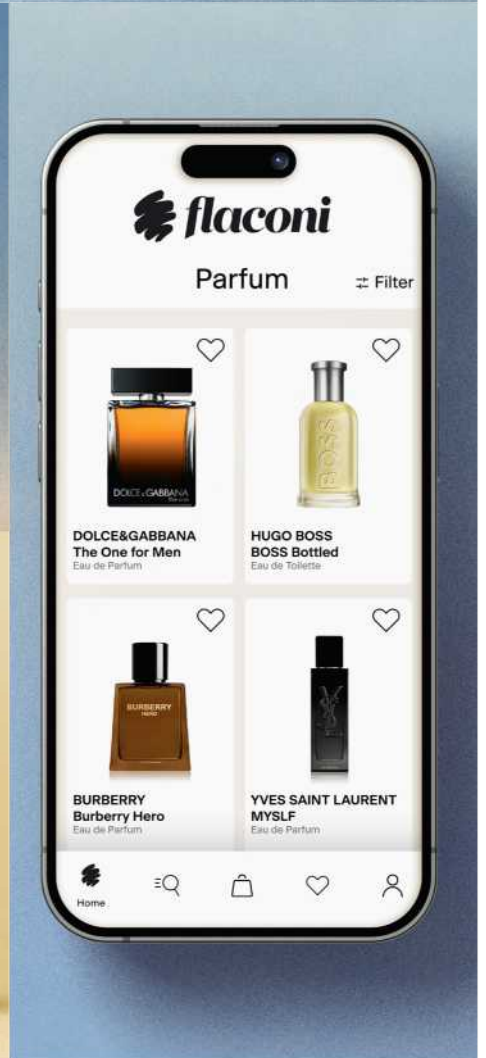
flaconi

Parfum

Filter

DOLCE&GABBANA

DOLCE&GABBANA
The One for Men
Eau de Parfum

BOSS

HUGO BOSS
BOSS Bottled
Eau de Toilette

BURBERRY
HERO

BURBERRY
Burberry Hero
Eau de Parfum

YVES SAINT LAURENT
MYSLF
Eau de Parfum

Home